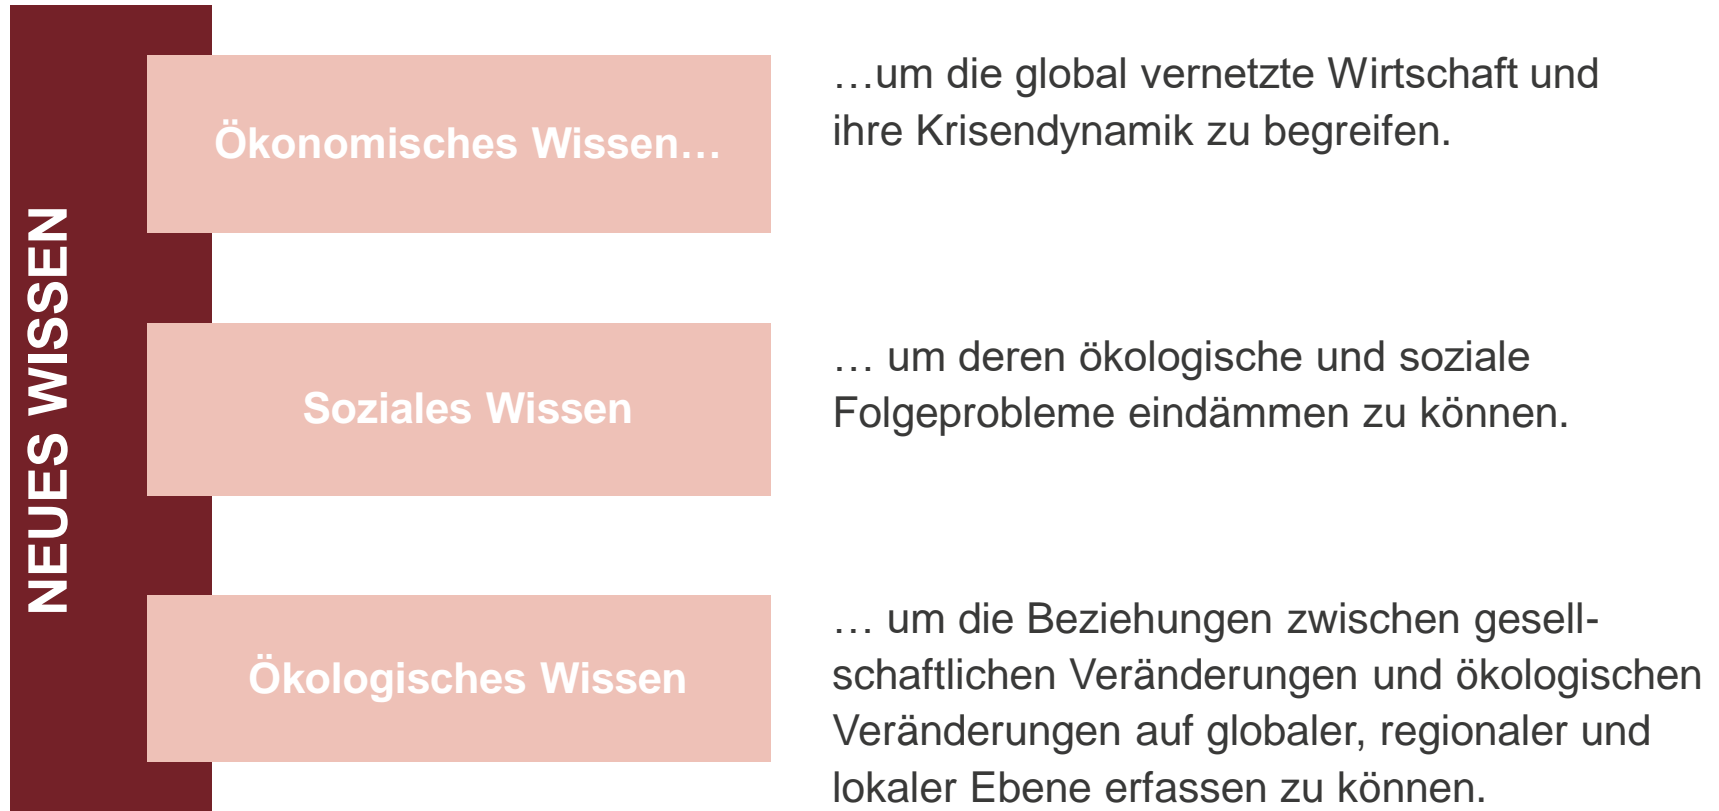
NEUES WISSEN

Ökonomisches Wissen…

…um die global vernetzte Wirtschaft und ihre Krisendynamik zu begreifen.

Soziales Wissen

… um deren ökologische und soziale Folgeprobleme eindämmen zu können.

Ökologisches Wissen

… um die Beziehungen zwischen gesellschaftlichen Veränderungen und ökologischen Veränderungen auf globaler, regionaler und lokaler Ebene erfassen zu können.